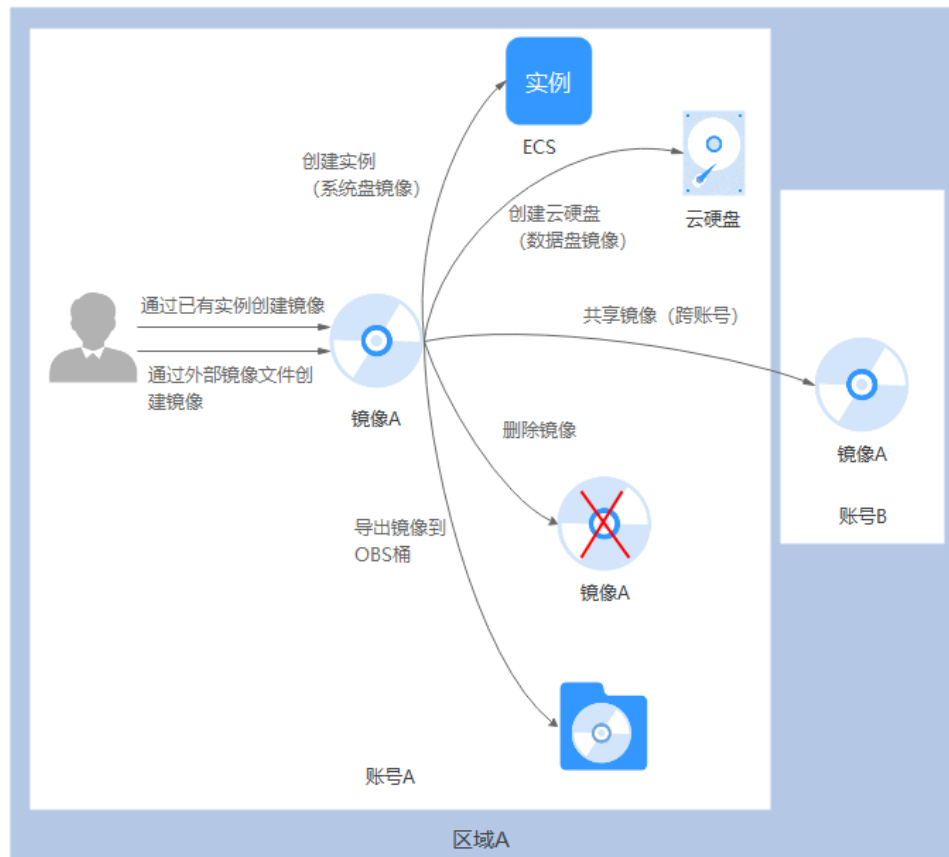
实例

ECS

创建实例
（系统盘镜像）

创建云硬盘
（数据盘镜像）

云硬盘

通过已有实例创建镜像

通过外部镜像文件创建镜像

镜像A

共享镜像（跨账号）

镜像A

账号B

删除镜像

镜像A

导出镜像到OBS桶

账号A

区域A